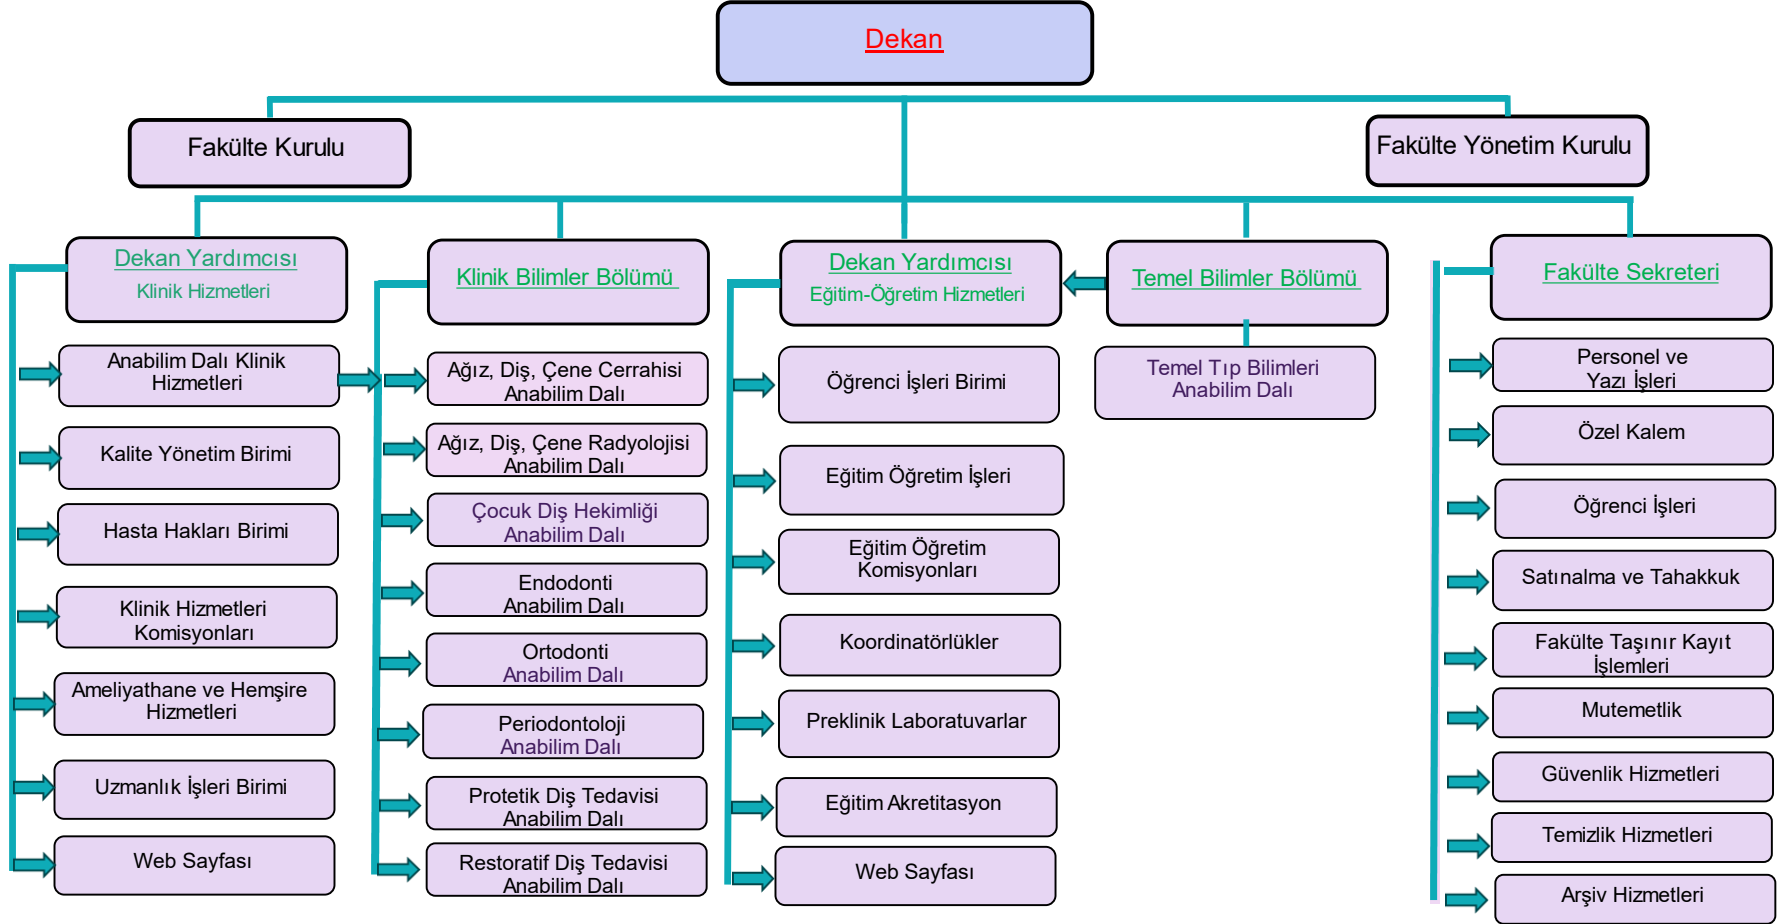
Dekan

Fakülte Kurulu

Fakülte Yönetim Kurulu

Dekan Yardımcısı
Klinik Hizmetleri

Anabilim Dalı Klinik Hizmetleri

Kalite Yönetim Birimi

Hasta Hakları Birimi

Klinik Hizmetleri Komisyonları

Ameliyathane ve Hemşire Hizmetleri

Uzmanlık İşleri Birimi

Web Sayfası

Klinik Bilimler Bölümü

Ağız, Diş, Çene Cerrahisi Anabilim Dalı

Ağız, Diş, Çene Radyolojisi Anabilim Dalı

Çocuk Diş Hekimliği Anabilim Dalı

Endodonti Anabilim Dalı

Ortodonti Anabilim Dalı

Periodontoloji Anabilim Dalı

Protetik Diş Tedavisi Anabilim Dalı

Restoratif Diş Tedavisi Anabilim Dalı

Dekan Yardımcısı
Eğitim-Öğretim Hizmetleri

Öğrenci İşleri Birimi

Eğitim Öğretim İşleri

Eğitim Öğretim Komisyonları

Koordinatörlükler

Preklinik Laboratuvarlar

Eğitim Akretitasyon

Web Sayfası

Temel Bilimler Bölümü

Temel Tıp Bilimleri Anabilim Dalı

Fakülte Sekreteri

Personel ve Yazı İşleri

Özel Kalem

Öğrenci İşleri

Satınalma ve Tahakkuk

Fakülte Taşınır Kayıt İşlemleri

Mutemetlik

Güvenlik Hizmetleri

Temizlik Hizmetleri

Arşiv Hizmetleri